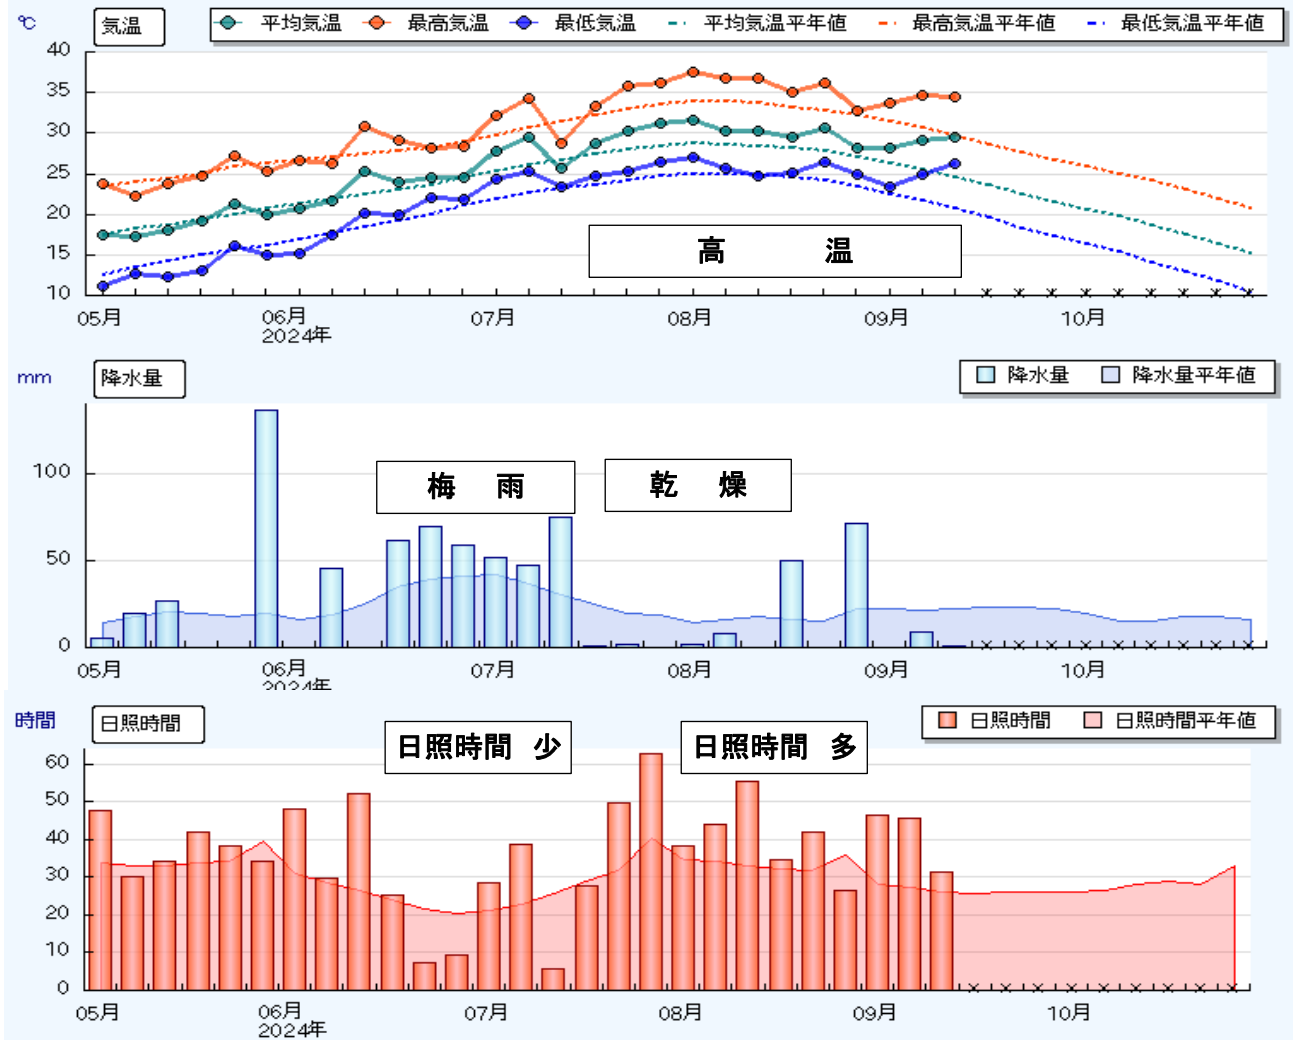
℃ 気温 平均気温 最高気温 最低気温 平均気温平年値 最高気温平年値 最低気温平年値

40
35
30
25
20
15
10

高　温

05月
06月
2024年
07月
08月
09月
10月

mm 降水量 降水量 降水量平年値

100
50
0

梅　雨
乾　燥

05月
06月
2024年
07月
08月
09月
10月

時間 日照時間 日照時間 日照時間平年値

日照時間　少
日照時間　多

60
50
40
30
20
10
0

05月
06月
2024年
07月
08月
09月
10月